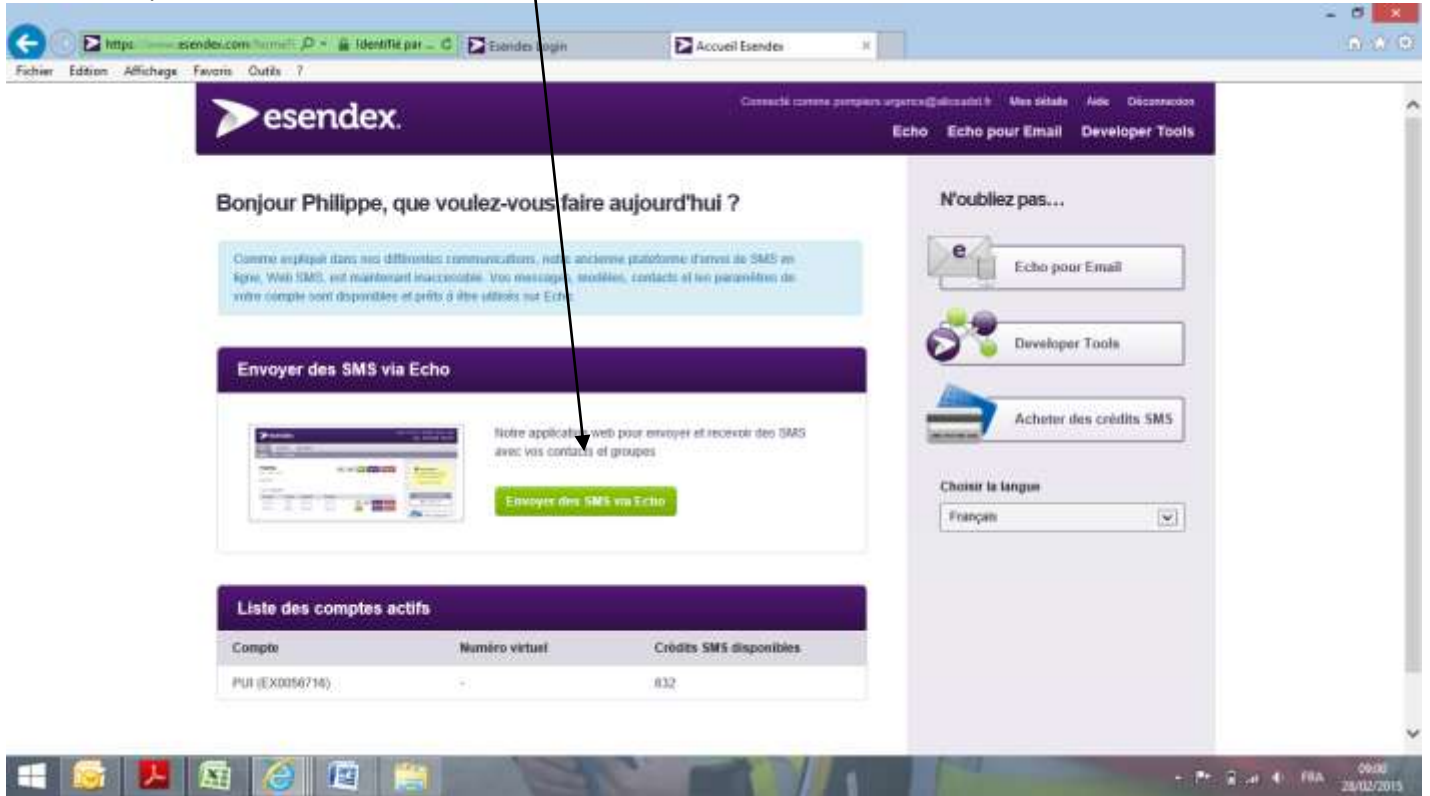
https://www.esendex.com/home/ Identifié par... Esendex login Accueil Esendex

Fichier Edition Affichage Favoris Outils ?

esendex.

Connecté comme pompiers.urgence@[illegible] Mes détails Aide Déconnexion

Echo Echo pour Email Developer Tools

Bonjour Philippe, que voulez-vous faire aujourd'hui ?

Comme expliqué dans nos différentes communications, notre ancienne plateforme d'envoi de SMS en ligne, Web SMS, est maintenant inaccessible. Vos messages, modèles, contacts et les paramètres de votre compte sont disponibles et prêts à être utilisés sur Echo.

Envoyer des SMS via Echo

Notre application web pour envoyer et recevoir des SMS avec vos contacts et groupes

Envoyer des SMS via Echo

Liste des comptes actifs

| Compte | Numéro virtuel | Crédits SMS disponibles |
|---|---|---|
| PUI (EX0056714) | - | 832 |

N'oubliez pas...

Echo pour Email

Developer Tools

Acheter des crédits SMS

Choisir la langue

Français

FRA 09:00 28/02/2015